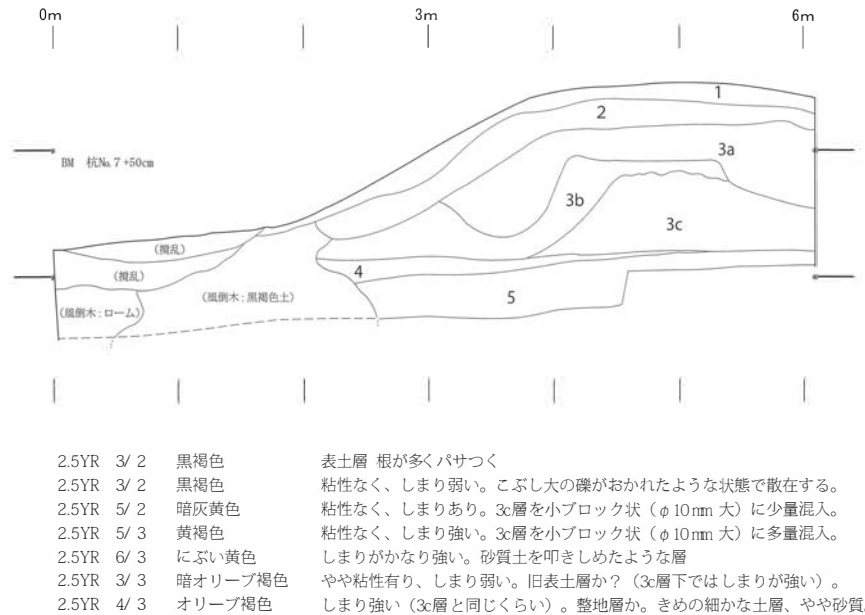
0m

3m

6m

BM 杭No.7 +50cm

1

2

3a

3b

3c

4

5

(攪乱)

(攪乱)

(風倒木：黒褐色土)

(風倒木：ローム)

| | | | |
|---|---|---|---|
| 2.5YR | 3/ 2 | 黒褐色 | 表土層 根が多くパサつく |
| 2.5YR | 3/ 2 | 黒褐色 | 粘性なく、しまり弱い。こぶし大の礫がおかれたような状態で散在する。 |
| 2.5YR | 5/ 2 | 暗灰黄色 | 粘性なく、しまりあり。3c層を小ブロック状（$\phi$ 10mm 大）に少量混入。 |
| 2.5YR | 5/ 3 | 黄褐色 | 粘性なく、しまり強い。3c層を小ブロック状（$\phi$ 10mm 大）に多量混入。 |
| 2.5YR | 6/ 3 | にぶい黄色 | しまりがかなり強い。砂質土を叩きしめたような層 |
| 2.5YR | 3/ 3 | 暗オリーブ褐色 | やや粘性有り、しまり弱い。旧表土層か？（3c層下ではしまりが強い）。 |
| 2.5YR | 4/ 3 | オリーブ褐色 | しまり強い（3c層と同じくらい）。整地層か。きめの細かな土層、やや砂質 |